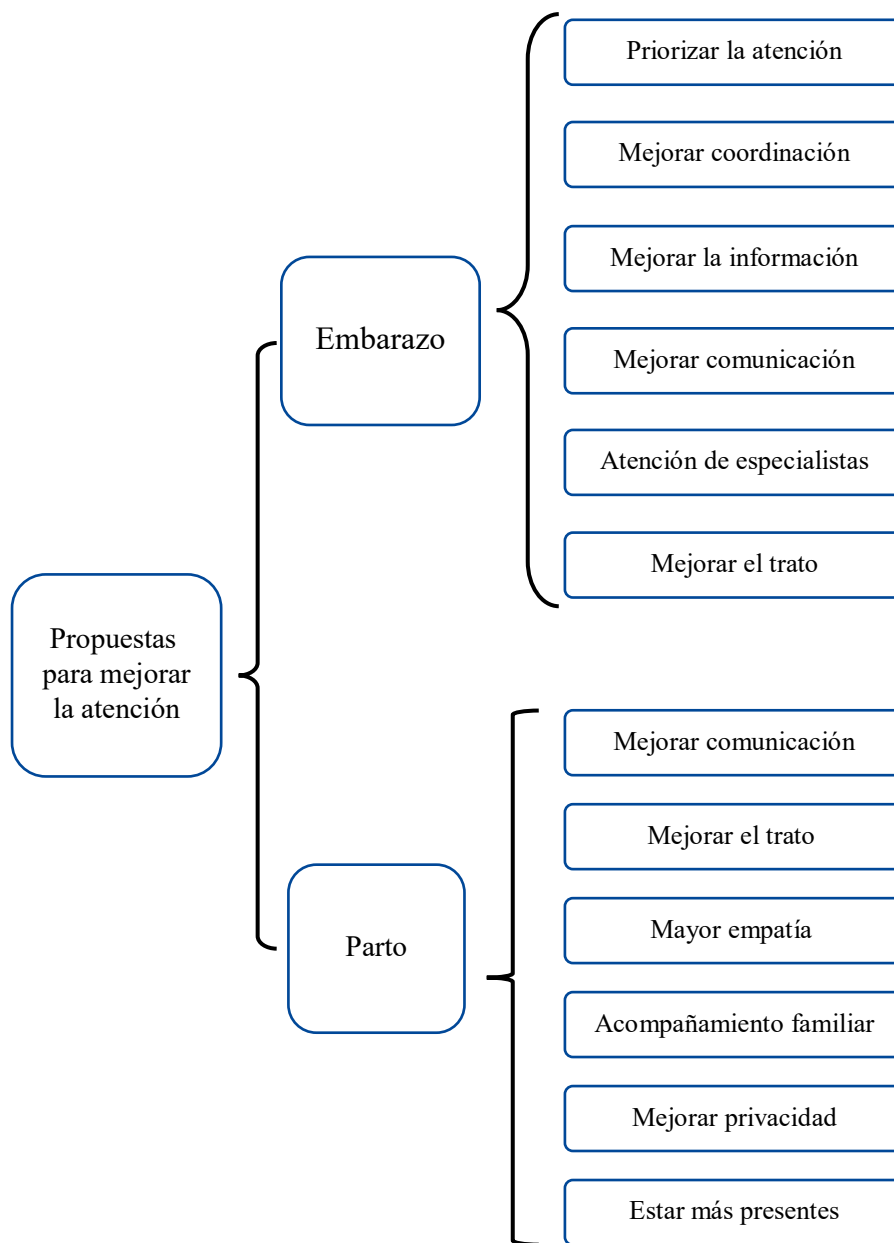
Propuestas para mejorar la atención

Embarazo

Priorizar la atención

Mejorar coordinación

Mejorar la información

Mejorar comunicación

Atención de especialistas

Mejorar el trato

Parto

Mejorar comunicación

Mejorar el trato

Mayor empatía

Acompañamiento familiar

Mejorar privacidad

Estar más presentes